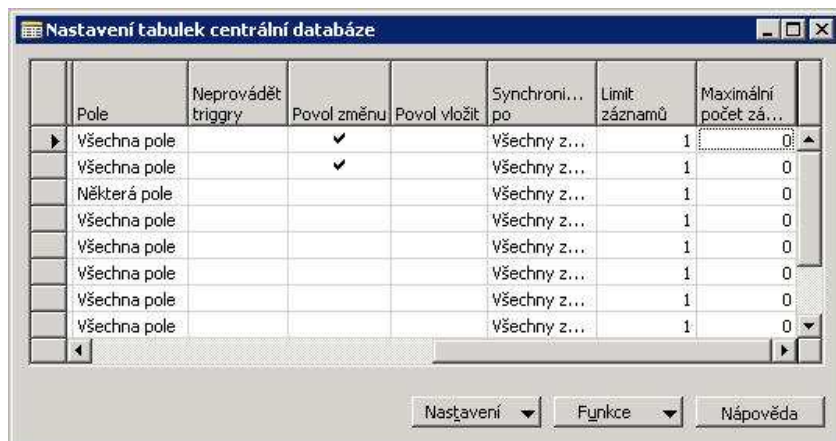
Nastavení tabulek centrální databáze

| Pole | Neprovádět triggry | Povol změnu | Povol vložit | Synchroni... po | Limit záznamů | Maximální počet zá... |
|---|---|---|---|---|---|---|
| Všechna pole | | ✔ | | Všechny z... | 1 | 0 |
| Všechna pole | | ✔ | | Všechny z... | 1 | 0 |
| Některá pole | | | | Všechny z... | 1 | 0 |
| Všechna pole | | | | Všechny z... | 1 | 0 |
| Všechna pole | | | | Všechny z... | 1 | 0 |
| Všechna pole | | | | Všechny z... | 1 | 0 |
| Všechna pole | | | | Všechny z... | 1 | 0 |
| Všechna pole | | | | Všechny z... | 1 | 0 |

Nastavení Funkce Nápověda